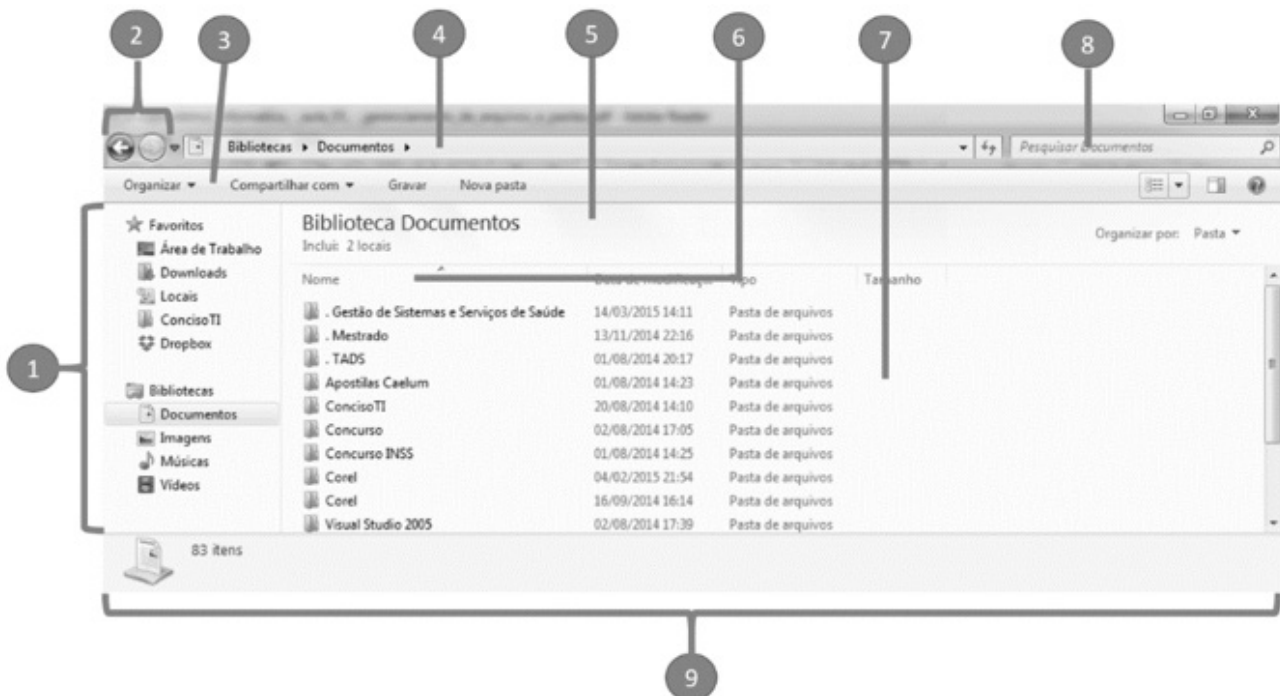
2 3 4 5 6 7 8

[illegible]

Bibliotecas ▸ Documentos ▸

Pesquisar Documentos

Organizar ▾ Compartilhar com ▾ Gravar Nova pasta

Favoritos
Área de Trabalho
Downloads
Locais
ConcisoTI
Dropbox

Bibliotecas
Documentos
Imagens
Músicas
Vídeos

Biblioteca Documentos
Inclui: 2 locais

Organizar por: Pasta ▾

| Nome | Data de modificação | Tipo | Tamanho |
|---|---|---|---|
| . Gestão de Sistemas e Serviços de Saúde | 14/03/2015 14:11 | Pasta de arquivos | |
| . Mestrado | 13/11/2014 22:16 | Pasta de arquivos | |
| . TADS | 01/08/2014 20:17 | Pasta de arquivos | |
| Apostilas Caelum | 01/08/2014 14:23 | Pasta de arquivos | |
| ConcisoTI | 20/08/2014 14:10 | Pasta de arquivos | |
| Concurso | 02/08/2014 17:05 | Pasta de arquivos | |
| Concurso INSS | 01/08/2014 14:25 | Pasta de arquivos | |
| Corel | 04/02/2015 21:54 | Pasta de arquivos | |
| Corel | 16/09/2014 16:14 | Pasta de arquivos | |
| Visual Studio 2005 | 02/08/2014 17:39 | Pasta de arquivos | |

1

83 itens

9